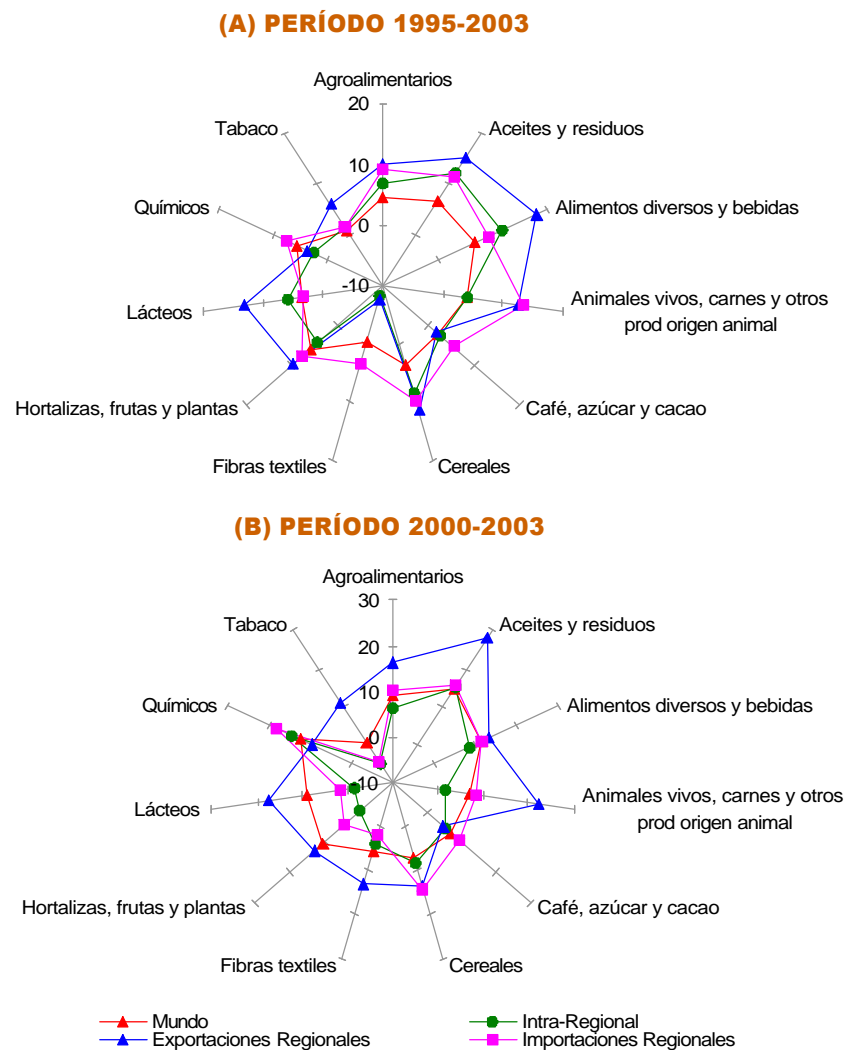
(A) PERÍODO 1995-2003

Agroalimentarios
20
10
0
-10
Aceites y residuos
Alimentos diversos y bebidas
Animales vivos, carnes y otros prod origen animal
Café, azúcar y cacao
Cereales
Fibras textiles
Hortalizas, frutas y plantas
Lácteos
Químicos
Tabaco

(B) PERÍODO 2000-2003

Agroalimentarios
30
20
10
0
-10
Aceites y residuos
Alimentos diversos y bebidas
Animales vivos, carnes y otros prod origen animal
Café, azúcar y cacao
Cereales
Fibras textiles
Hortalizas, frutas y plantas
Lácteos
Químicos
Tabaco

Mundo
Intra-Regional
Exportaciones Regionales
Importaciones Regionales